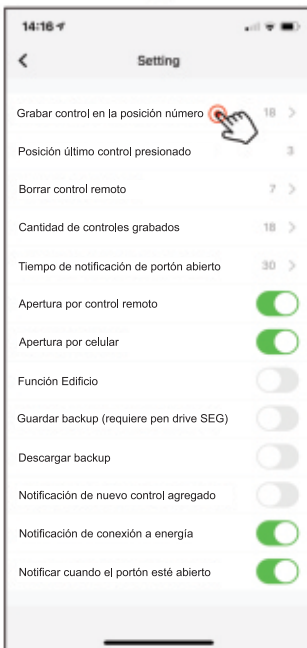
14:16

Setting

Grabar control en la posición número 18 >

Posición último control presionado 3

Borrar control remoto 7 >

Cantidad de controles grabados 18 >

Tiempo de notificación de portón abierto 30 >

Apertura por control remoto

Apertura por celular

Función Edificio

Guardar backup (requiere pen drive SEG)

Descargar backup

Notificación de nuevo control agregado

Notificación de conexión a energía

Notificar cuando el portón esté abierto